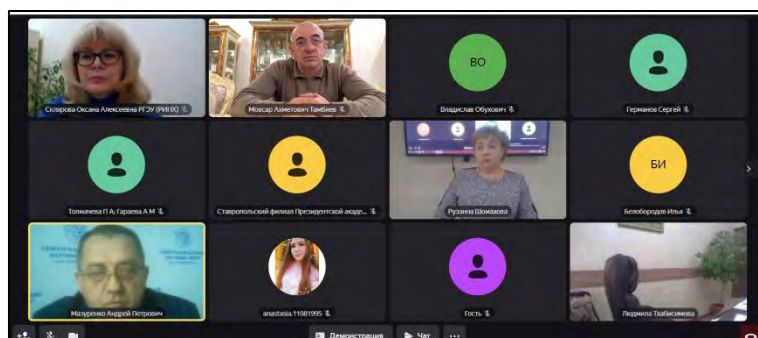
Скляров Оксана Алексеевна РГЭУ (РИНХ)
Мовсар Ахметович Тамбиев
ВО
Владислав Обухович
Германов Сергей
Толмачева П А; Гараева А М
Ставропольский филиал Президентской акаде...
Рузанна Шомахова
БИ
Белобородов Илья
Мазуренко Андрей Петрович
anastasia.11081995
Гость
Людмила Тхабисимова
Демонстрация
Чат
...